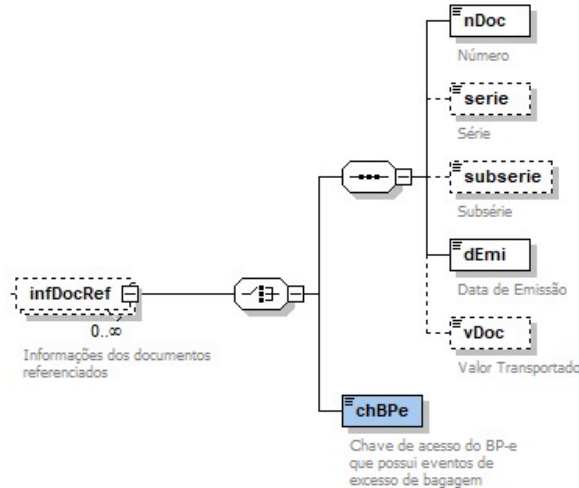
infDocRef
0..∞
Informações dos documentos referenciados

nDoc
Número

serie
Série

subserie
Subsérie

dEmi
Data de Emissão

vDoc
Valor Transportado

chBPe
Chave de acesso do BP-e que possui eventos de excesso de bagagem